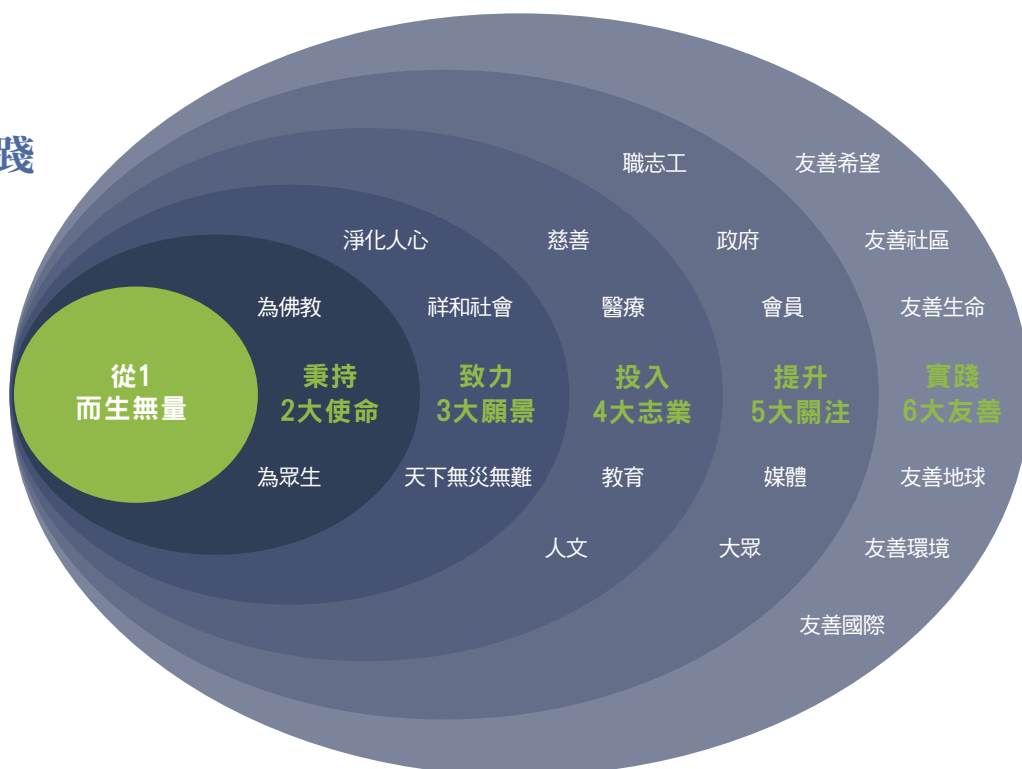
踐

從1
而生無量

為佛教
秉持
2大使命
為眾生

淨化人心
祥和社會
致力
3大願景
天下無災無難

慈善
醫療
投入
4大志業
教育
人文

職志工
政府
會員
提升
5大關注
媒體
大眾

友善希望
友善社區
友善生命
實踐
6大友善
友善地球
友善環境
友善國際